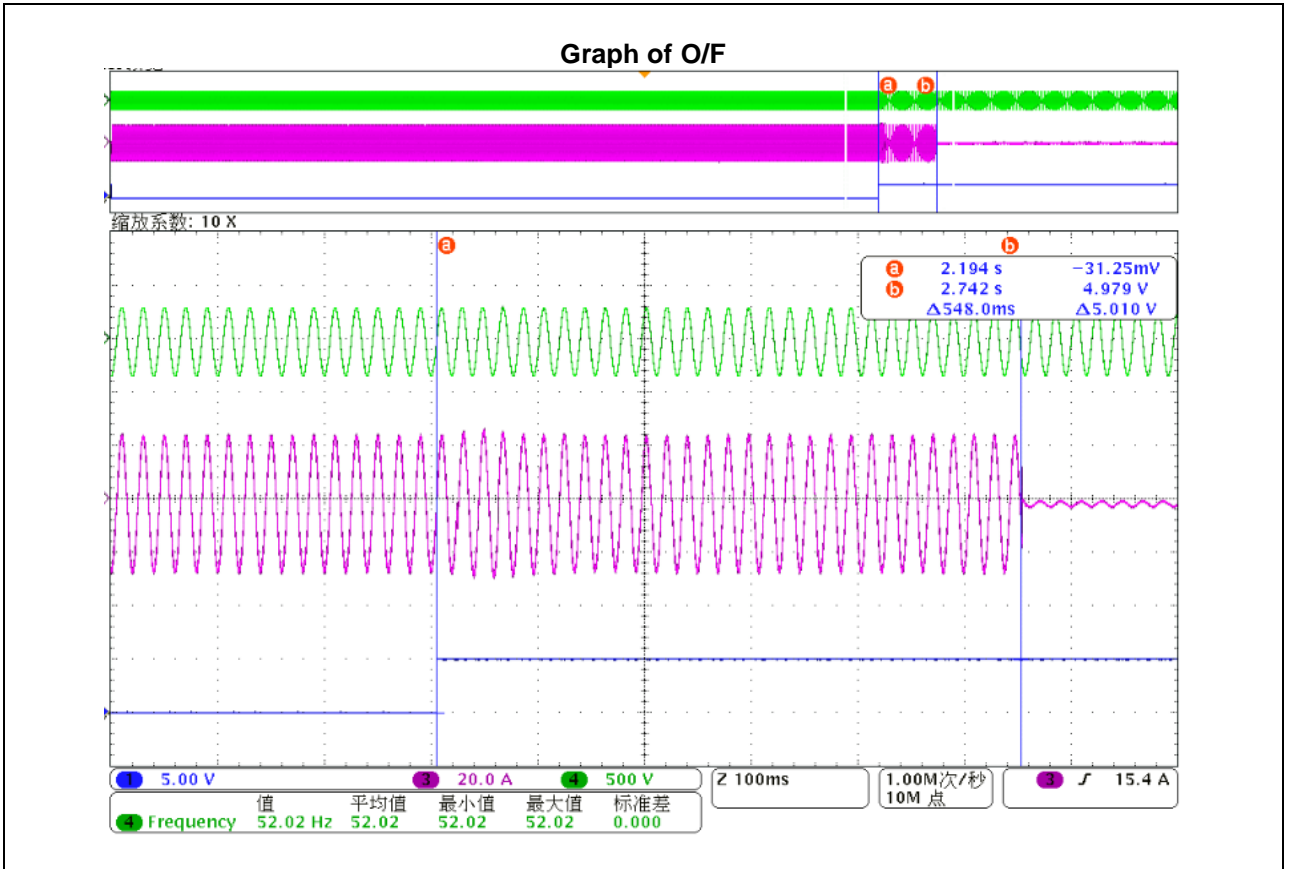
Graph of O/F

a b

缩放系数: 10 X

a

b

a 2.194 s −31.25mV
b 2.742 s 4.979 V
Δ548.0ms Δ5.010 V

1 5.00 V
3 20.0 A
4 500 V
Z 100ms
1.00M次/秒
10M 点
3 ʃ 15.4 A

| | 值 | 平均值 | 最小值 | 最大值 | 标准差 |
|---|---|---|---|---|---|
| 4 Frequency | 52.02 Hz | 52.02 | 52.02 | 52.02 | 0.000 |